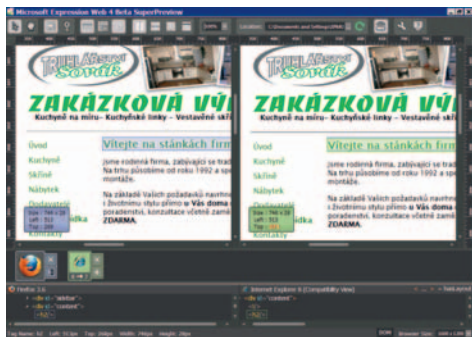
Microsoft Expression Web 4 Beta SuperPreview

Location: C:\Documents and Settings\

TRUHLÁŘSTVÍ Sovák

ZAKÁZKOVÁ VÝ

Kuchyně na míru– Kuchyňské linky – Vestavěné skř

Úvod
Kuchyně
Skříně
Nábytek
Dodavatelé
Kontakty

Vítejte na stánkách firm

Jsme rodinná firma, zabývající se trad
Na trhu působíme od roku 1992 a spe
montáže.

Na základě Vašich požadavků navrhn
a životnímu stylu přímo u Vás doma
poradenství, konzultace včetně zamě
ZDARMA.

TRUHLÁŘSTVÍ Sovák

ZAKÁZKOVÁ VÝ

Kuchyně na míru– Kuchyňské linky – Vestavěné skř

Úvod
Kuchyně
Skříně
Nábytek
Dodavatelé
Kontakty

Vítejte na stánkách firm

Jsme rodinná firma, zabývající se trad
Na trhu působíme od roku 1992 a spe
montáže.

Na základě Vašich požadavků navrhn
a životnímu stylu přímo u Vás doma
poradenství, konzultace včetně zamě
ZDARMA.

Firefox 3.6
<div id="sidebar">
<div id="content">

Internet Explorer 8 (Compatibility View)
<div id="content">

DOM